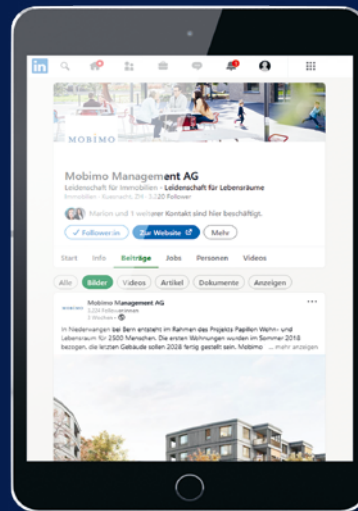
in

MOBIMO

Mobimo Management AG

Leidenschaft für Immobilien - Leidenschaft für Lebensräume

Immobilien · Küsnacht, ZH · 3.220 Follower

Marlon und 1 weiterer Kontakt sind hier beschäftigt.

+ Follower:in | Zur Website | Mehr

Start | Info | Beiträge | Jobs | Personen | Videos

Alle | Bilder | Videos | Artikel | Dokumente | Anzeigen

Mobimo Management AG
3.220 Follower:innen
3 Wochen · 

In Niederwangen bei Bern entsteht im Rahmen des Projekts Papillon Wohn- und Lebensraum für 2500 Menschen. Die ersten Wohnungen wurden im Sommer 2018 bezogen, die letzten Gebäude sollen 2028 fertig gestellt sein. Mobimo ... mehr anzeigen